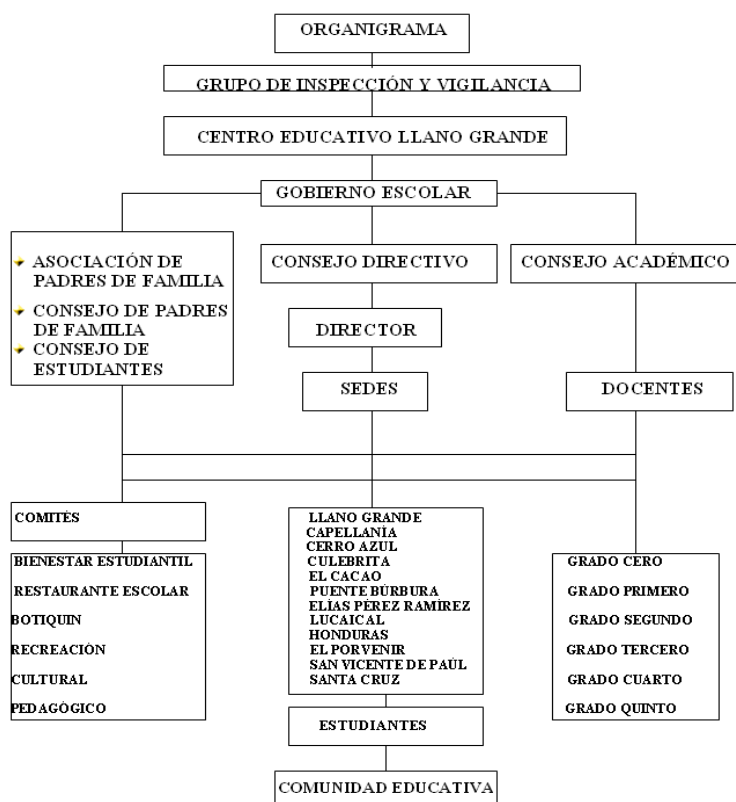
ORGANIGRAMA

GRUPO DE INSPECCIÓN Y VIGILANCIA

CENTRO EDUCATIVO LLANO GRANDE

GOBIERNO ESCOLAR

ASOCIACIÓN DE PADRES DE FAMILIA
CONSEJO DE PADRES DE FAMILIA
CONSEJO DE ESTUDIANTES

CONSEJO DIRECTIVO

CONSEJO ACADÉMICO

DIRECTOR

SEDES

DOCENTES

COMITÉS

BIENESTAR ESTUDIANTIL
RESTAURANTE ESCOLAR
BOTIQUIN
RECREACIÓN
CULTURAL
PEDAGÓGICO

LLANO GRANDE
CAPELLANÍA
CERRO AZUL
CULEBRITA
EL CACAO
PUENTE BÚRBURA
ELÍAS PÉREZ RAMÍREZ
LUCAICAL
HONDURAS
EL PORVENIR
SAN VICENTE DE PAÚL
SANTA CRUZ

GRADO CERO
GRADO PRIMERO
GRADO SEGUNDO
GRADO TERCERO
GRADO CUARTO
GRADO QUINTO

ESTUDIANTES

COMUNIDAD EDUCATIVA